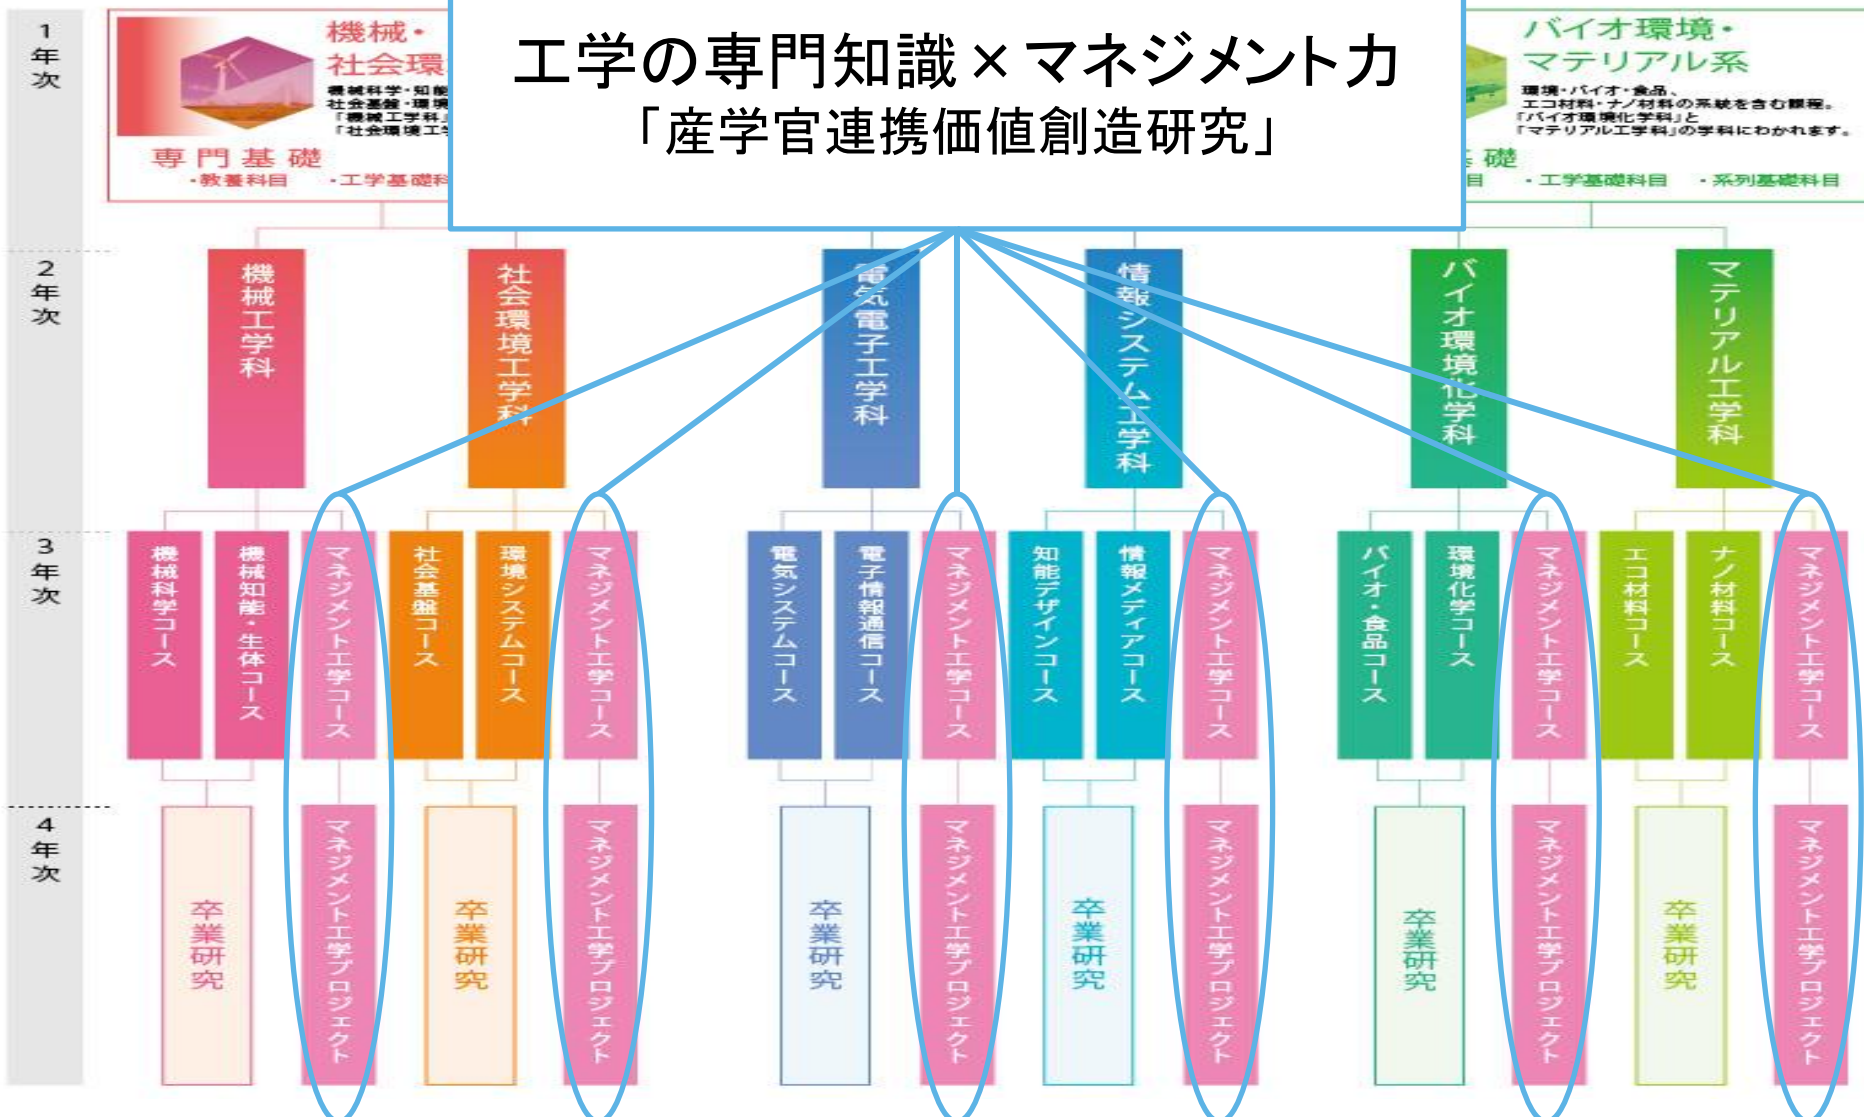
1年次

機械・社会環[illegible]

機械科学・知能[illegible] 社会基盤・環境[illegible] 「機械工学科」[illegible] 「社会環境工学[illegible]

専門基礎
・教養科目　・工学基礎科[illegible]

工学の専門知識×マネジメント力
「産学官連携価値創造研究」

バイオ環境・マテリアル系

環境・バイオ・食品、エコ材料・ナノ材料の系統を含む課程。「バイオ環境化学科」と「マテリアル工学科」の学科にわかれます。

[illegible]礎
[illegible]目　・工学基礎科目　・系列基礎科目

2年次

機械工学科

社会環境工学科

電気電子工学科

情報システム工学科

バイオ環境化学科

マテリアル工学科

3年次

機械科学コース

機械知能・生体コース

マネジメント工学コース

社会基盤コース

環境システムコース

マネジメント工学コース

電気システムコース

電子情報通信コース

マネジメント工学コース

知能デザインコース

情報メディアコース

マネジメント工学コース

バイオ・食品コース

環境化学コース

マネジメント工学コース

エコ材料コース

ナノ材料コース

マネジメント工学コース

4年次

卒業研究

マネジメント工学プロジェクト

卒業研究

マネジメント工学プロジェクト

卒業研究

マネジメント工学プロジェクト

卒業研究

マネジメント工学プロジェクト

卒業研究

マネジメント工学プロジェクト

卒業研究

マネジメント工学プロジェクト